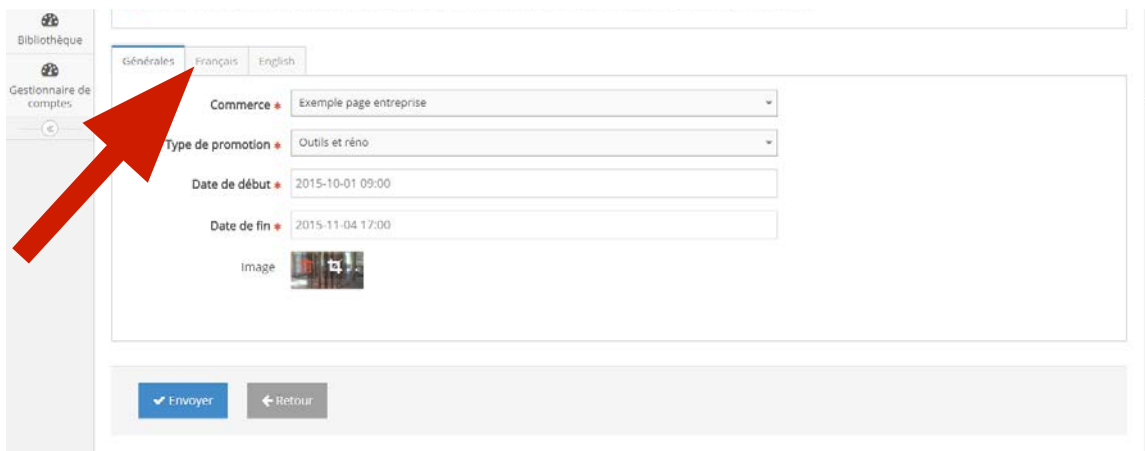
Bibliothèque

Gestionnaire de comptes

Générales | Français | English

Commerce * Exemple page entreprise

Type de promotion * Outils et réno

Date de début * 2015-10-01 09:00

Date de fin * 2015-11-04 17:00

Image

Envoyer | Retour